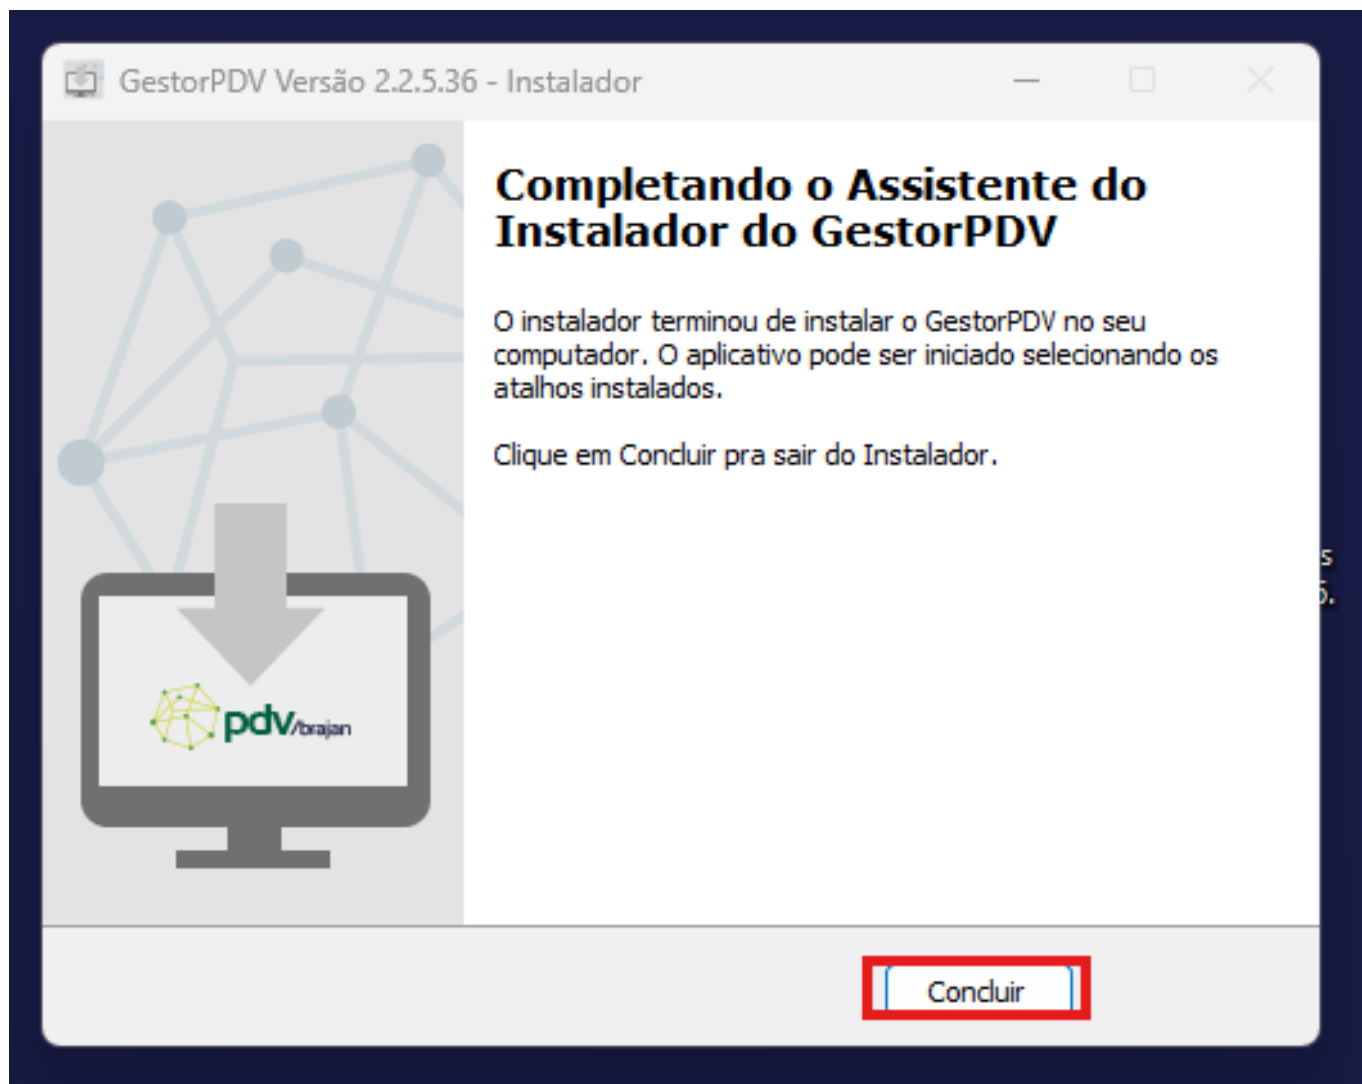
GestorPDV Versão 2.2.5.36 - Instalador

Completando o Assistente do Instalador do GestorPDV

O instalador terminou de instalar o GestorPDV no seu computador. O aplicativo pode ser iniciado selecionando os atalhos instalados.

Clique em Concluir pra sair do Instalador.

pdv/brajan

Concluir